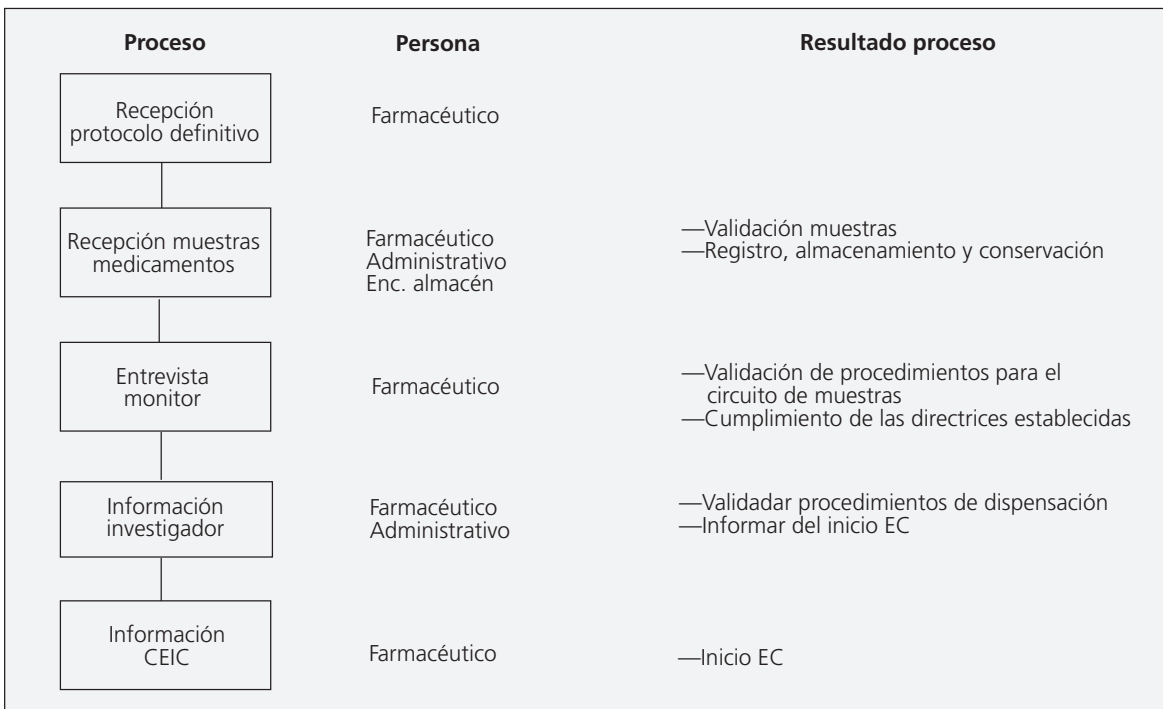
| Proceso | Persona | Resultado proceso |
|---|---|---|
| Recepción protocolo definitivo | Farmacéutico | |
| Recepción muestras medicamentos | Farmacéutico<br>Administrativo<br>Enc. almacén | —Validación muestras<br>—Registro, almacenamiento y conservación |
| Entrevista monitor | Farmacéutico | —Validación de procedimientos para el circuito de muestras<br>—Cumplimiento de las directrices establecidas |
| Información investigador | Farmacéutico<br>Administrativo | —Validadar procedimientos de dispensación<br>—Informar del inicio EC |
| Información CEIC | Farmacéutico | —Inicio EC |